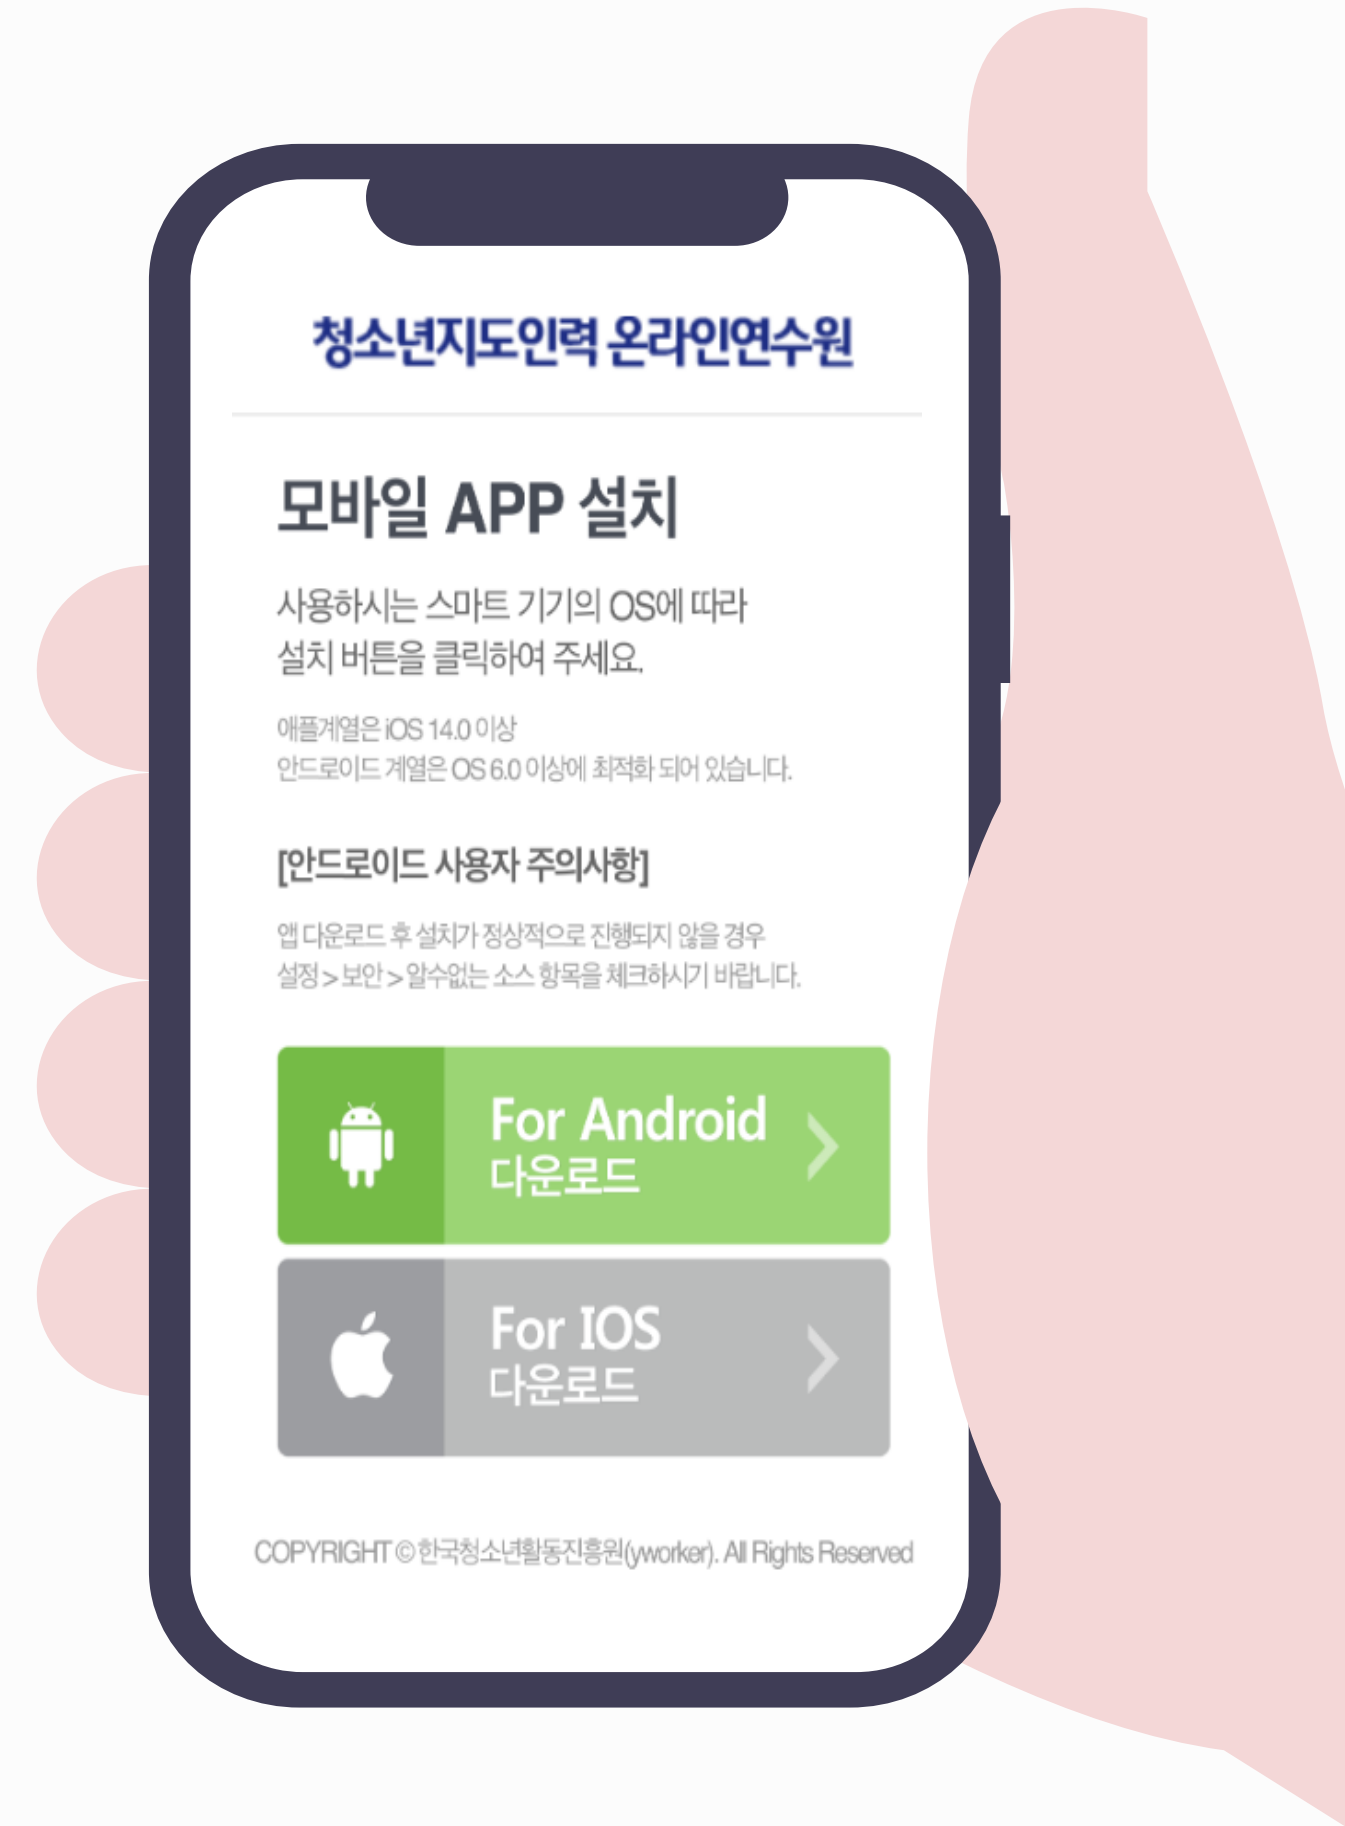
청소년지도인력 온라인연수원

모바일 APP 설치

사용하시는 스마트 기기의 OS에 따라 설치 버튼을 클릭하여 주세요.

애플계열은 iOS 14.0 이상
안드로이드 계열은 OS 6.0 이상에 최적화 되어 있습니다.

[안드로이드 사용자 주의사항]

앱 다운로드 후 설치가 정상적으로 진행되지 않을 경우 설정 > 보안 > 알수없는 소스 항목을 체크하시기 바랍니다.

For Android
다운로드

For IOS
다운로드

COPYRIGHT © 한국청소년활동진흥원(yworker). All Rights Reserved